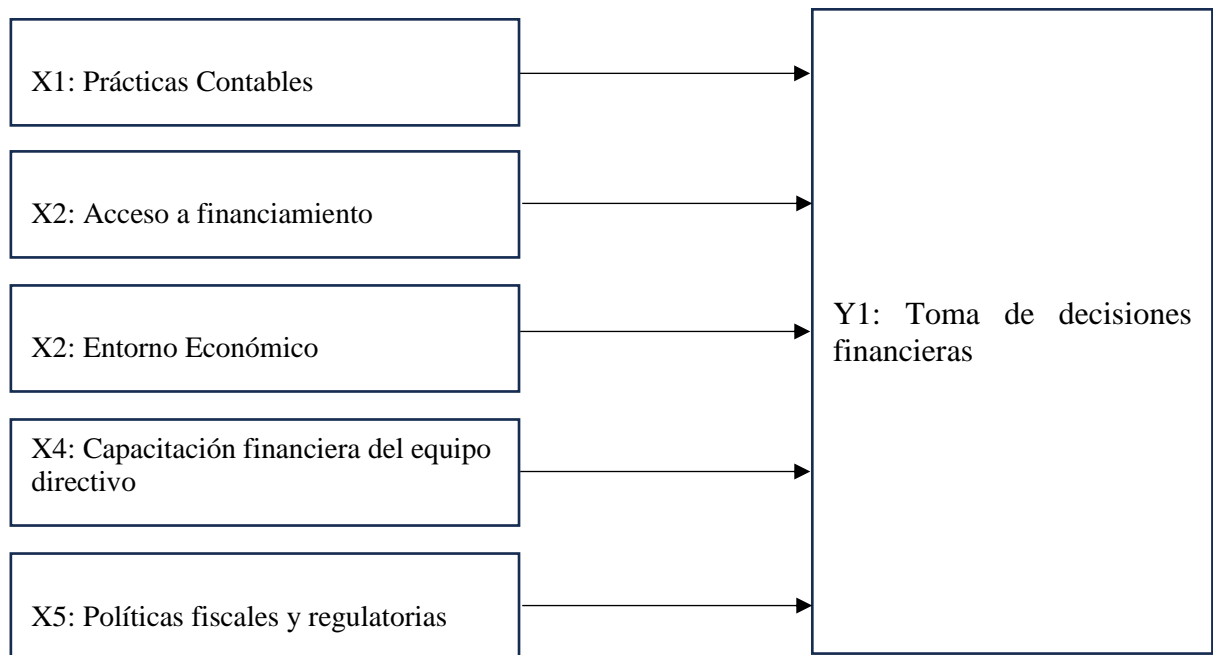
X1: Prácticas Contables

X2: Acceso a financiamiento

X2: Entorno Económico

X4: Capacitación financiera del equipo directivo

X5: Políticas fiscales y regulatorias

Y1: Toma de decisiones financieras